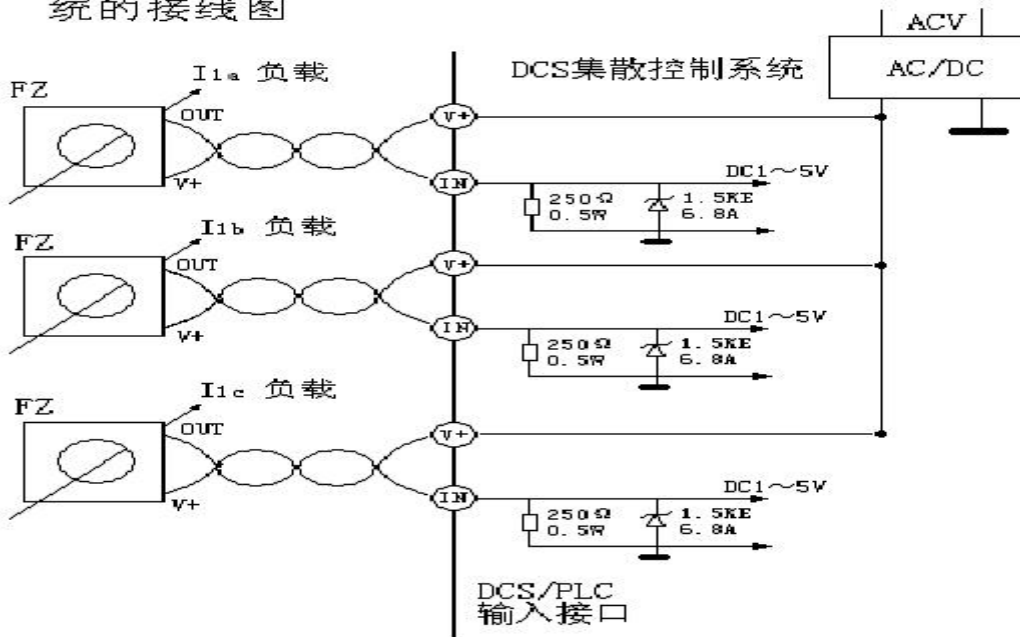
统的接线图

ACV
AC/DC
DCS集散控制系统

FZ
I1a 负载
OUT
V+
V+
IN
DC1～5V
250Ω
0.5W
1.5KE
6.8A

FZ
I1b 负载
OUT
V+
V+
IN
DC1～5V
250Ω
0.5W
1.5KE
6.8A

FZ
I1c 负载
OUT
V+
V+
IN
DC1～5V
250Ω
0.5W
1.5KE
6.8A

DCS/PLC
输入接口